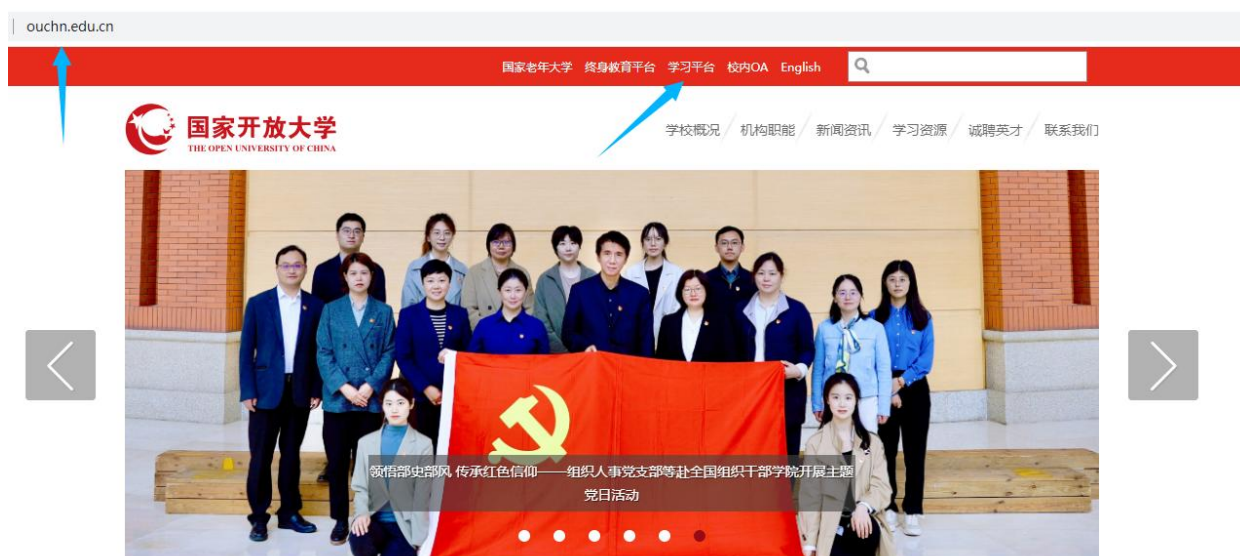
ouchn.edu.cn

国家老年大学 终身教育平台 学习平台 校内OA English

国家开放大学
THE OPEN UNIVERSITY OF CHINA

学校概况 / 机构职能 / 新闻资讯 / 学习资源 / 诚聘英才 / 联系我们

领悟部史部风 传承红色信仰——组织人事党支部等赴全国组织干部学院开展主题党日活动